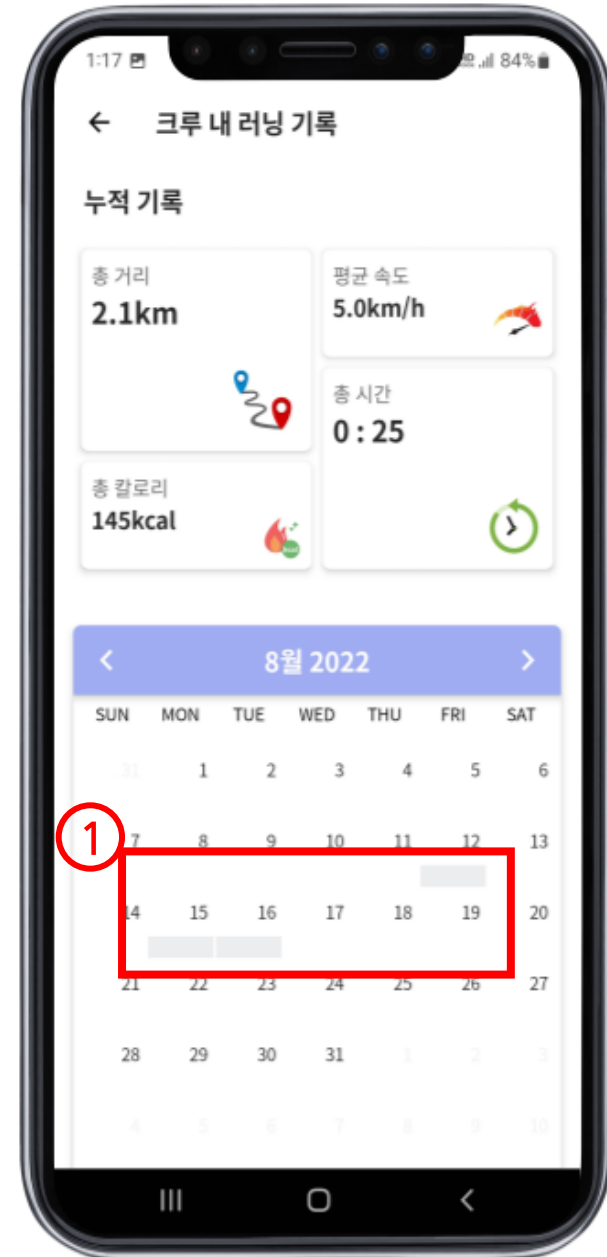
1:17 84%

← 크루 내 러닝 기록

누적 기록

총 거리
2.1km

평균 속도
5.0km/h

총 시간
0 : 25

총 칼로리
145kcal

< 8월 2022 >

| SUN | MON | TUE | WED | THU | FRI | SAT |
|---|---|---|---|---|---|---|
| 31 | 1 | 2 | 3 | 4 | 5 | 6 |
| 7 | 8 | 9 | 10 | 11 | 12 | 13 |
| 14 | 15 | 16 | 17 | 18 | 19 | 20 |
| 21 | 22 | 23 | 24 | 25 | 26 | 27 |
| 28 | 29 | 30 | 31 | 1 | 2 | 3 |
| 4 | 5 | 6 | 7 | 8 | 9 | 10 |

①